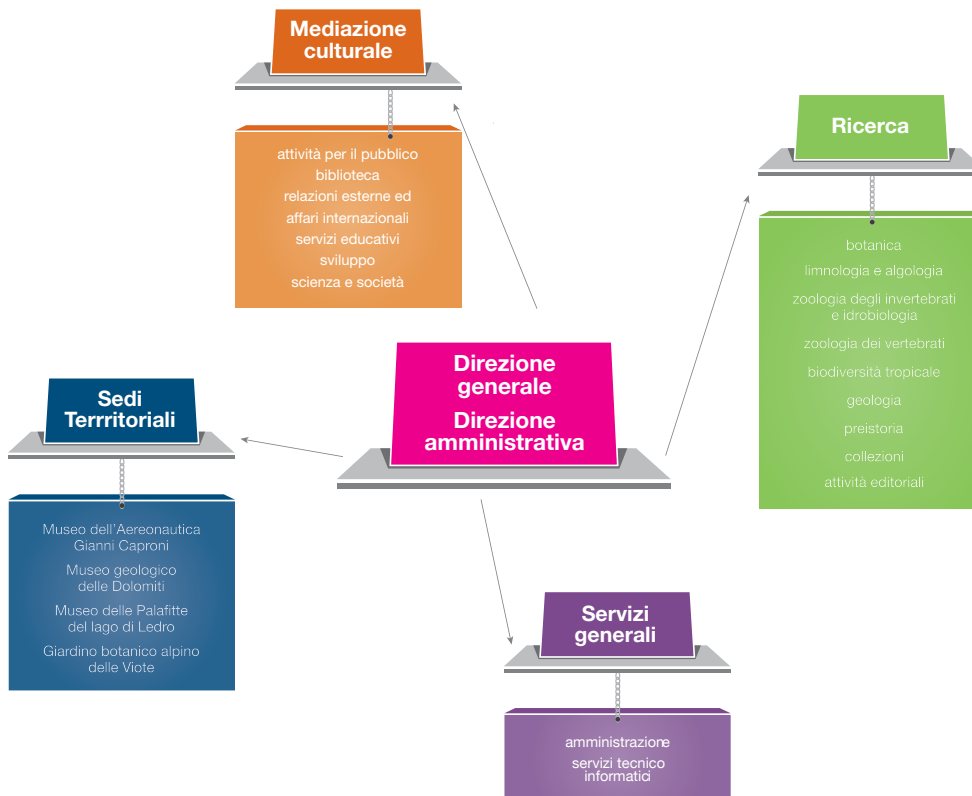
Mediazione culturale

attività per il pubblico
biblioteca
relazioni esterne ed affari internazionali
servizi educativi
sviluppo
scienza e società

Ricerca

botanica
limnologia e algologia
zoologia degli invertebrati e idrobiologia
zoologia dei vertebrati
biodiversità tropicale
geologia
preistoria
collezioni
attività editoriali

Direzione generale
Direzione amministrativa

Sedi Terrritoriali

Museo dell'Aereonautica Gianni Caproni
Museo geologico delle Dolomiti
Museo delle Palafitte del lago di Ledro
Giardino botanico alpino delle Viote

Servizi generali

amministrazione
servizi tecnico informatici